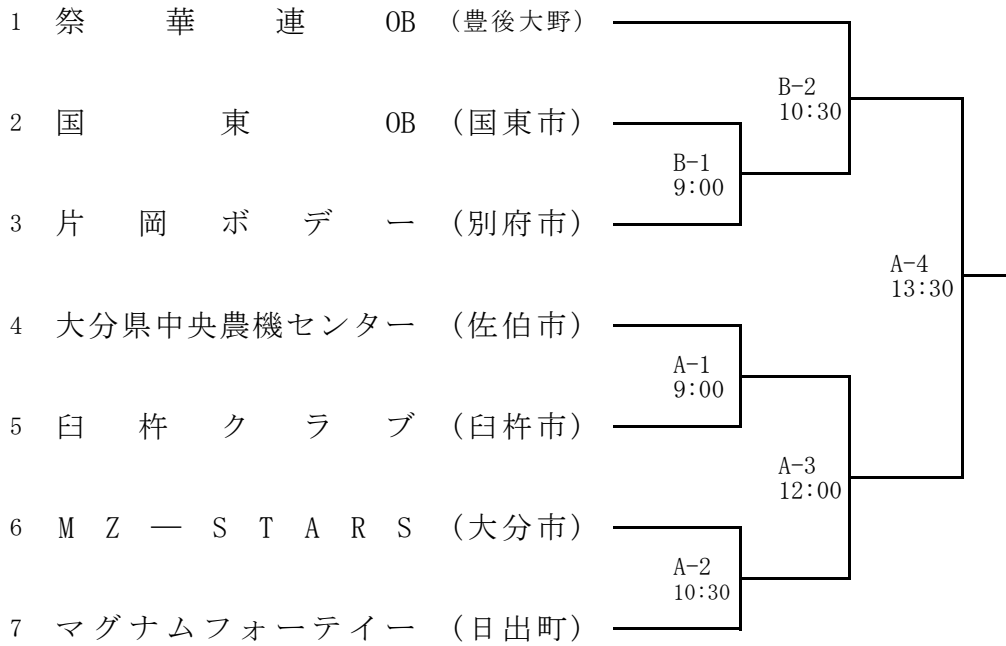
1 祭華連 OB (豊後大野)
2 国東 OB (国東市)
3 片岡ボデー (別府市)
4 大分県中央農機センター (佐伯市)
5 臼杵クラブ (臼杵市)
6 MZ—STARS (大分市)
7 マグナムフォーテイー (日出町)

B-1
9:00

B-2
10:30

A-1
9:00

A-2
10:30

A-3
12:00

A-4
13:30